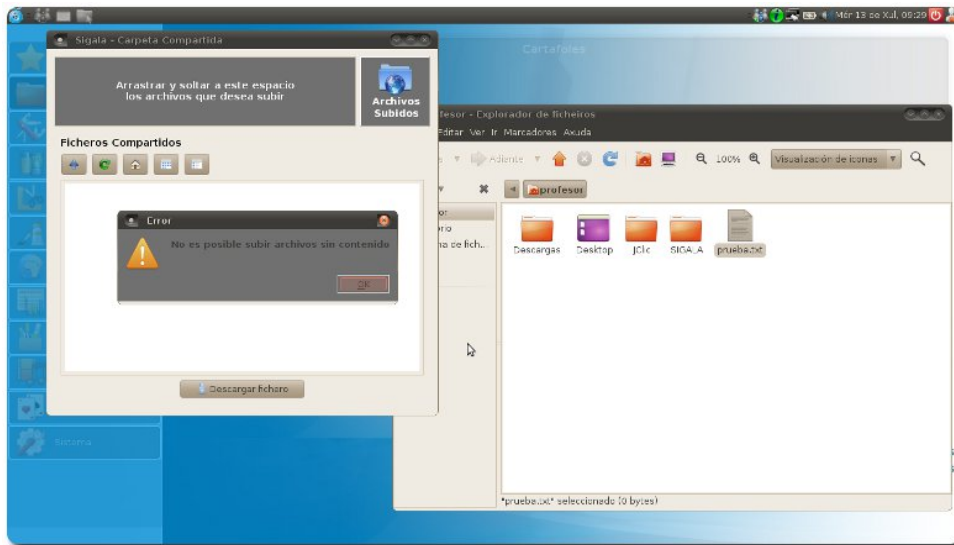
Mér 13 de Xul, 05:29

Sigala - Carpeta Compartida

Arrastrar y soltar a este espacio los archivos que desea subir

Archivos Subidos

Ficheros Compartidos

Error

No es posible subir archivos sin contenido

OK

Descargar fichero

Carteleras

fesor - Explorador de ficheiros

Editar Ver Ir Marcadores Axuda

Adiante

100%

Visualización de iconas

profesor

Descargas Desktop JClic SIGALA prueba.txt

"prueba.txt" seleccionado (0 bytes)

Sistema